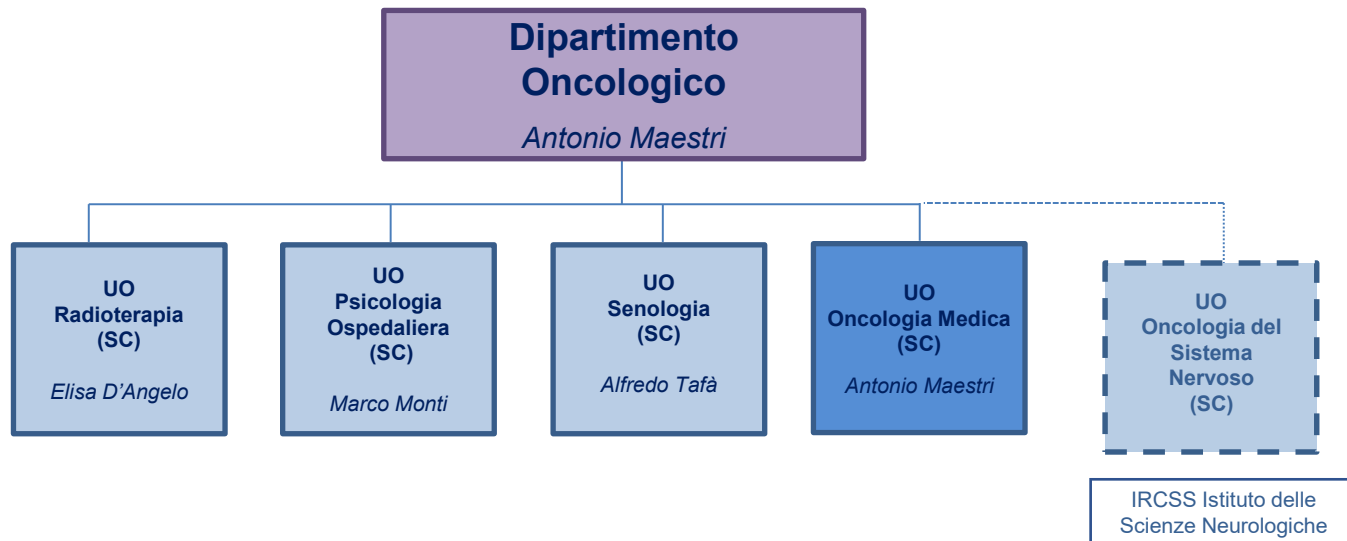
Dipartimento Oncologico

Antonio Maestri

UO
Radioterapia
(SC)

Elisa D'Angelo

UO
Psicologia Ospedaliera
(SC)

Marco Monti

UO
Senologia
(SC)

Alfredo Tafà

UO
Oncologia Medica
(SC)

Antonio Maestri

UO
Oncologia del Sistema Nervoso
(SC)

IRCSS Istituto delle Scienze Neurologiche